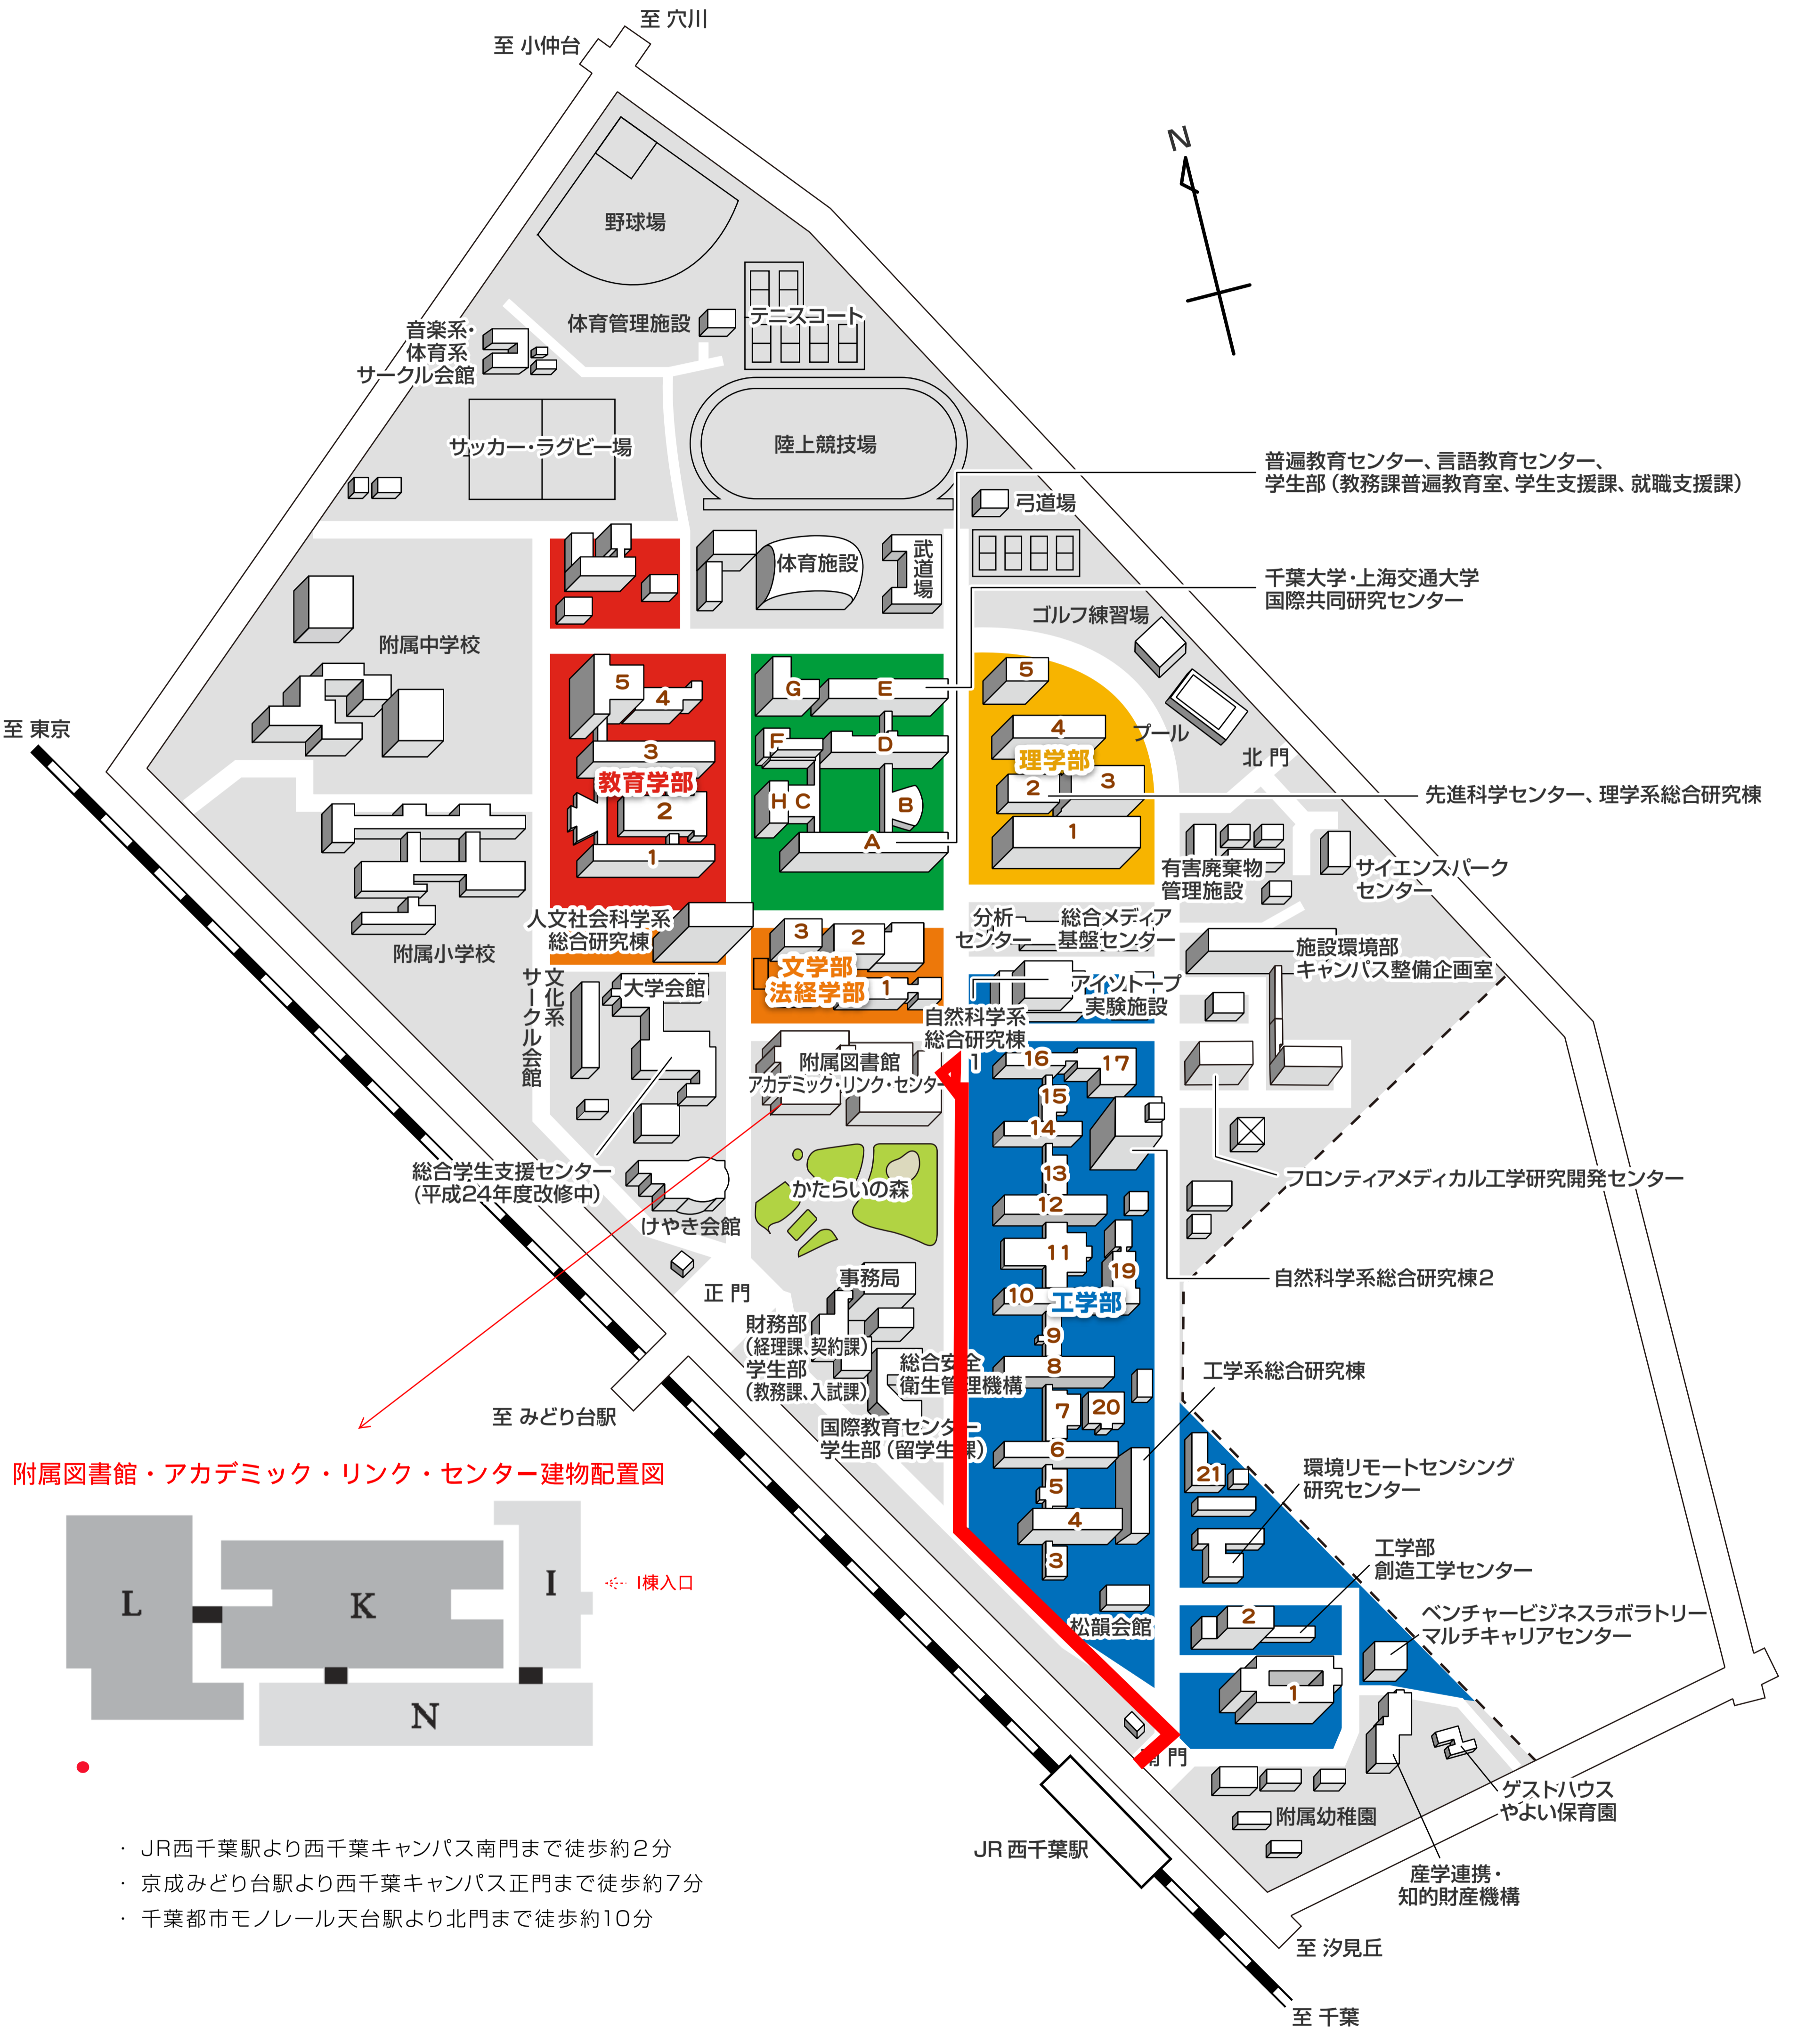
至 穴川
至 小仲台

N

野球場
体育管理施設
テニスコート
音楽系・体育系サークル会館
サッカー・ラグビー場
陸上競技場
普遍教育センター、言語教育センター、学生部（教務課普遍教育室、学生支援課、就職支援課）
弓道場
体育施設
武道場
千葉大学・上海交通大学国際共同研究センター
ゴルフ練習場
附属中学校
至 東京
5
4
3
教育学部
2
1
G
E
F
D
H C
B
A
5
4
理学部
3
2
1
プール
北門
先進科学センター、理学系総合研究棟
有害廃棄物管理施設
サイエンスパークセンター
附属小学校
人文社会科学系総合研究棟
3
2
文学部
法経学部
1
分析センター
総合メディア基盤センター
施設環境部キャンパス整備企画室
アイソトープ実験施設
文化系サークル会館
大学会館
自然科学系総合研究棟1
附属図書館
アカデミック・リンク・センター
16
17
15
14
13
12
11
19
10
工学部
9
8
7
20
6
5
4
3
フロンティアメディカル工学研究開発センター
総合学生支援センター（平成24年度改修中）
かたらいの森
けやき会館
正門
事務局
自然科学系総合研究棟2
財務部（経理課、契約課）
学生部（教務課、入試課）
総合安全衛生管理機構
工学系総合研究棟
国際教育センター
学生部（留学生課）
至 みどり台駅
21
環境リモートセンシング研究センター
工学部創造工学センター
2
松韻会館
ベンチャービジネスラボラトリーマルチキャリアセンター
1
南門
附属図書館・アカデミック・リンク・センター建物配置図
L
K
I
N
I棟入口
ゲストハウスやよい保育園
附属幼稚園
JR 西千葉駅
産学連携・知的財産機構
至 汐見丘
至 千葉
・ JR西千葉駅より西千葉キャンパス南門まで徒歩約2分
・ 京成みどり台駅より西千葉キャンパス正門まで徒歩約7分
・ 千葉都市モノレール天台駅より北門まで徒歩約10分